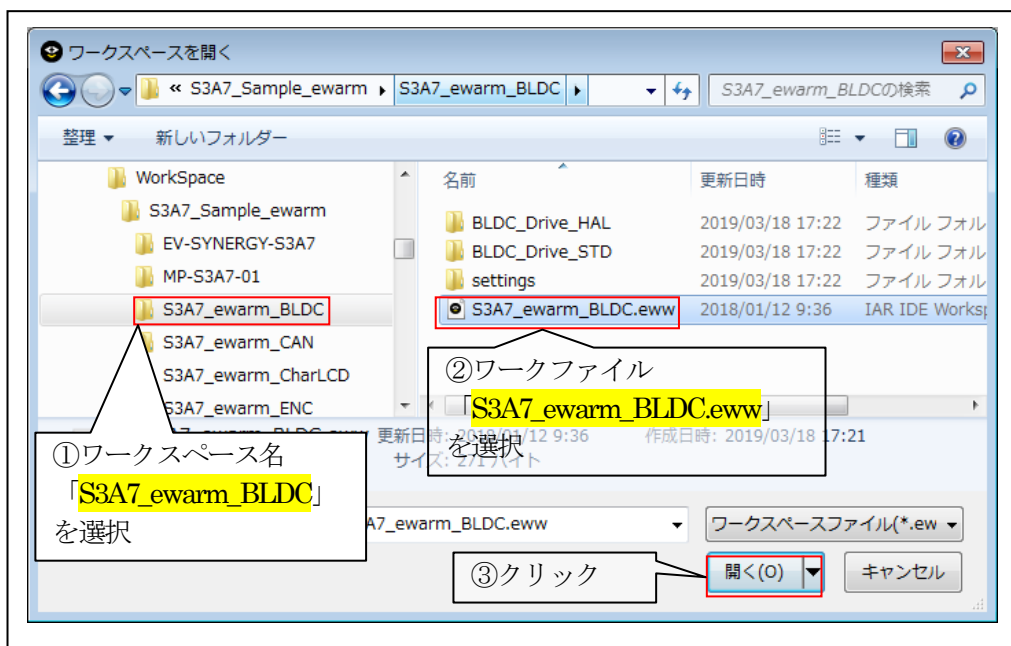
ワークスペースを開く

« S3A7_Sample_ewarm ▸ S3A7_ewarm_BLDC ▸

S3A7_ewarm_BLDCの検索

整理 ▾ 新しいフォルダー

WorkSpace
S3A7_Sample_ewarm
EV-SYNERGY-S3A7
MP-S3A7-01
S3A7_ewarm_BLDC
S3A7_ewarm_CAN
S3A7_ewarm_CharLCD
S3A7_ewarm_ENC

| 名前 | 更新日時 | 種類 |
|---|---|---|
| BLDC_Drive_HAL | 2019/03/18 17:22 | ファイル フォル |
| BLDC_Drive_STD | 2019/03/18 17:22 | ファイル フォル |
| settings | 2019/03/18 17:22 | ファイル フォル |
| S3A7_ewarm_BLDC.eww | 2018/01/12 9:36 | IAR IDE Worksp |

②ワークファイル
「S3A7_ewarm_BLDC.eww」
を選択

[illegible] 更新日時: 2018/01/12 9:36 作成日時: 2019/03/18 17:21
サイズ: 271 バイト

①ワークスペース名
「S3A7_ewarm_BLDC」
を選択

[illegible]A7_ewarm_BLDC.eww

ワークスペースファイル(*.ew

③クリック

開く(O)

キャンセル